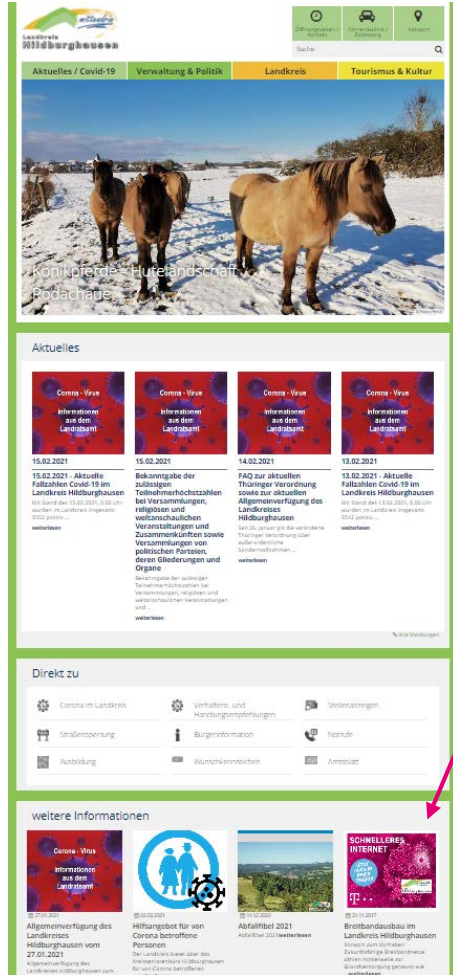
Landkreis Hildburghausen

Öffnungszeiten / Kontakt

Fahrzeugzulassung

Kataster

Suche

Aktuelles / Covid-19

Verwaltung & Politik

Landkreis

Tourismus & Kultur

Konikpferde - Hutelandschaft Rodachaue

Aktuelles

Corona - Virus
Informationen aus dem Landratsamt

15.02.2021

15.02.2021 - Aktuelle Fallzahlen Covid-19 im Landkreis Hildburghausen

Mit Stand des 15.02.2021, 0.00 Uhr wurden im Landkreis insgesamt 3502 positiv ...

weiterlesen

Corona - Virus
Informationen aus dem Landratsamt

15.02.2021

Bekanntgabe der zulässigen Teilnehmerhöchstzahlen bei Versammlungen, religiösen und weltanschaulichen Veranstaltungen und Zusammenkünften sowie Versammlungen von politischen Parteien, deren Gliederungen und Organe

Bekanntgabe der zulässigen Teilnehmerhöchstzahlen bei Versammlungen, religiösen und weltanschaulichen Veranstaltungen und ...

weiterlesen

Corona - Virus
Informationen aus dem Landratsamt

14.02.2021

FAQ zur aktuellen Thüringer Verordnung sowie zur aktuellen Allgemeinverfügung des Landkreises Hildburghausen

Seit 26. Januar gilt die veränderte Thüringer Verordnung über außerordentliche Sondermaßnahmen ...

weiterlesen

Corona - Virus
Informationen aus dem Landratsamt

13.02.2021

13.02.2021 - Aktuelle Fallzahlen Covid-19 im Landkreis Hildburghausen

Mit Stand des 13.02.2021, 0.00 Uhr wurden im Landkreis insgesamt 3502 positiv ...

weiterlesen

Alle Meldungen

Direkt zu

Corona im Landkreis

Verhaltens- und Handlungsempfehlungen

Stellenanzeigen

Straßensperrung

Bürgerinformation

Notrufe

Ausbildung

Wunschkennzeichen

Amtsblatt

weitere Informationen

Corona - Virus
Informationen aus dem Landratsamt

27.01.2021

Allgemeinverfügung des Landkreises Hildburghausen vom 27.01.2021

Allgemeinverfügung des Landkreises Hildburghausen zum

02.02.2021

Hilfsangebot für von Corona betroffene Personen

Der Landkreis bietet über den Kreisseniorenbeirat Hildburghausen für von Corona betroffenen

14.12.2020

Abfallfibel 2021

Abfallfibel 2021 weiterlesen

SCHNELLERES INTERNET

21.11.2017

Breitbandausbau im Landkreis Hildburghausen

Vorsicht zum Vorhaben Zukunftsfähige Breitbandnetze führen mindestens zur Grundversorgung genauso wie

weiterlesen